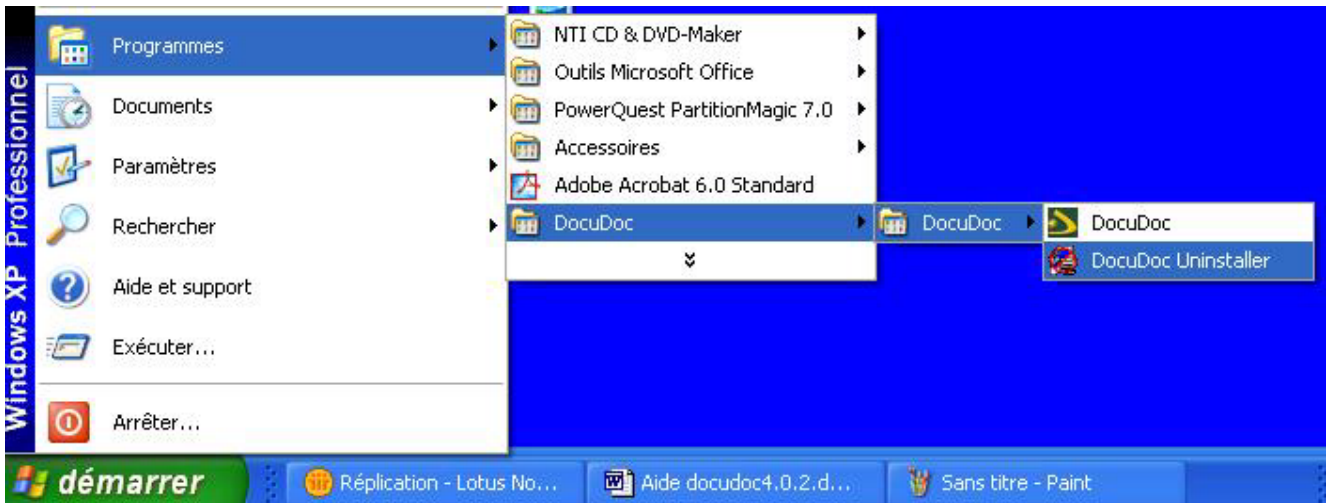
Windows XP Professionnel

Programmes
Documents
Paramètres
Rechercher
Aide et support
Exécuter...
Arrêter...

NTI CD & DVD-Maker
Outils Microsoft Office
PowerQuest PartitionMagic 7.0
Accessoires
Adobe Acrobat 6.0 Standard
DocuDoc

DocuDoc

DocuDoc
DocuDoc Uninstaller

démarrer
Réplication - Lotus No...
Aide docudoc4.0.2.d...
Sans titre - Paint